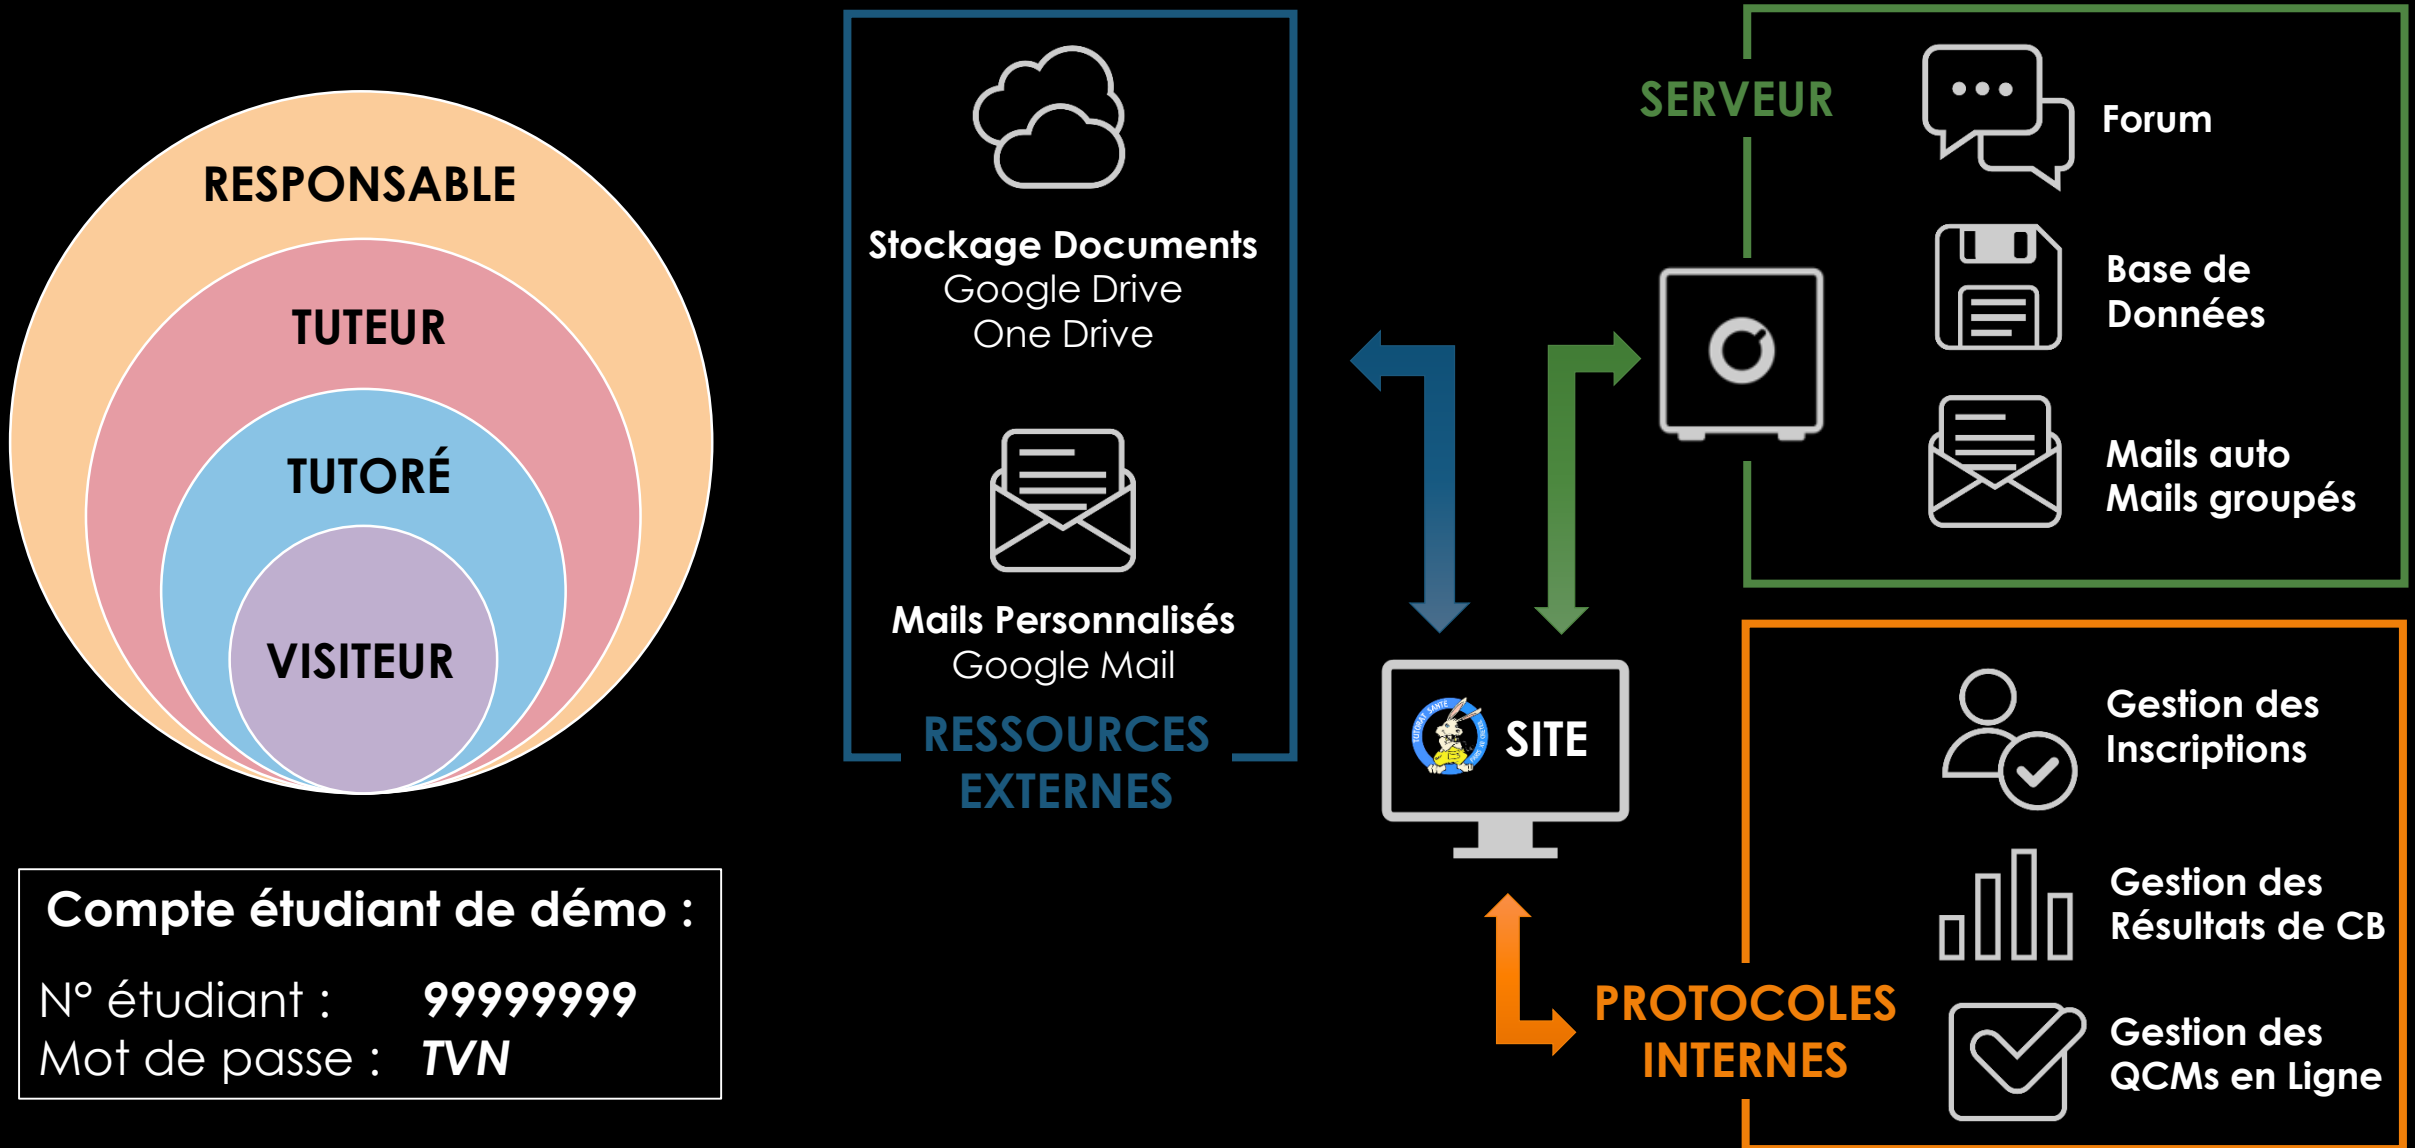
RESPONSABLE
TUTEUR
TUTORÉ
VISITEUR

Compte étudiant de démo :
N° étudiant : 99999999
Mot de passe : TVN

Stockage Documents
Google Drive
One Drive

Mails Personnalisés
Google Mail

RESSOURCES EXTERNES

SERVEUR

Forum

Base de Données

Mails auto
Mails groupés

SITE

PROTOCOLES INTERNES

Gestion des Inscriptions

Gestion des Résultats de CB

Gestion des QCMs en Ligne